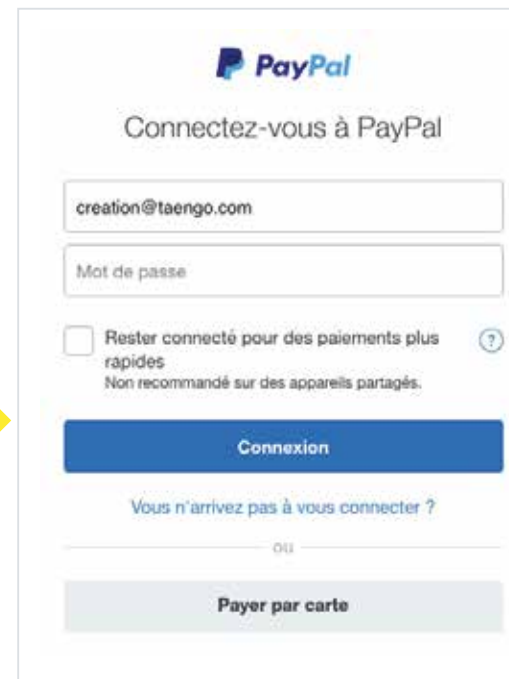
PayPal

Connectez-vous à PayPal

creation@taengo.com

Mot de passe

Rester connecté pour des paiements plus rapides
Non recommandé sur des appareils partagés.

?

Connexion

Vous n'arrivez pas à vous connecter ?

ou

Payer par carte